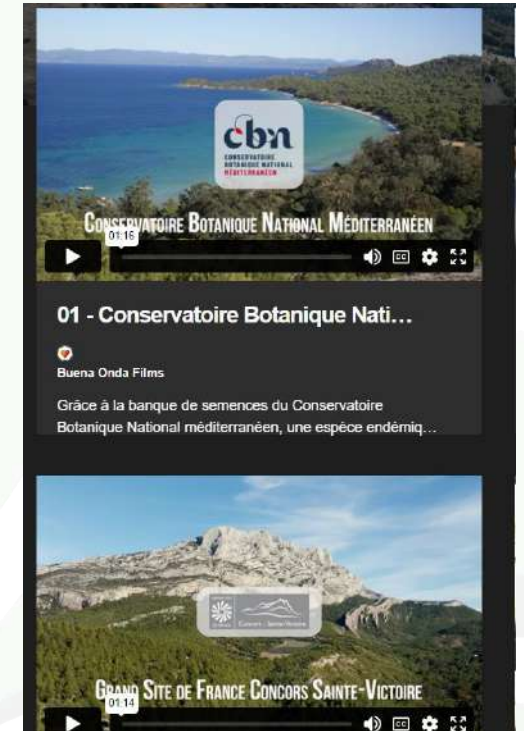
cbn
CONSERVATOIRE BOTANIQUE NATIONAL MÉDITERRANÉEN

CONSERVATOIRE BOTANIQUE NATIONAL MÉDITERRANÉEN

01:16

01 - Conservatoire Botanique Nati…

Buena Onda Films

Grâce à la banque de semences du Conservatoire Botanique National méditerranéen, une espèce endémiq…

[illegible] Concors Sainte-Victoire

GRAND SITE DE FRANCE CONCORS SAINTE-VICTOIRE

01:14